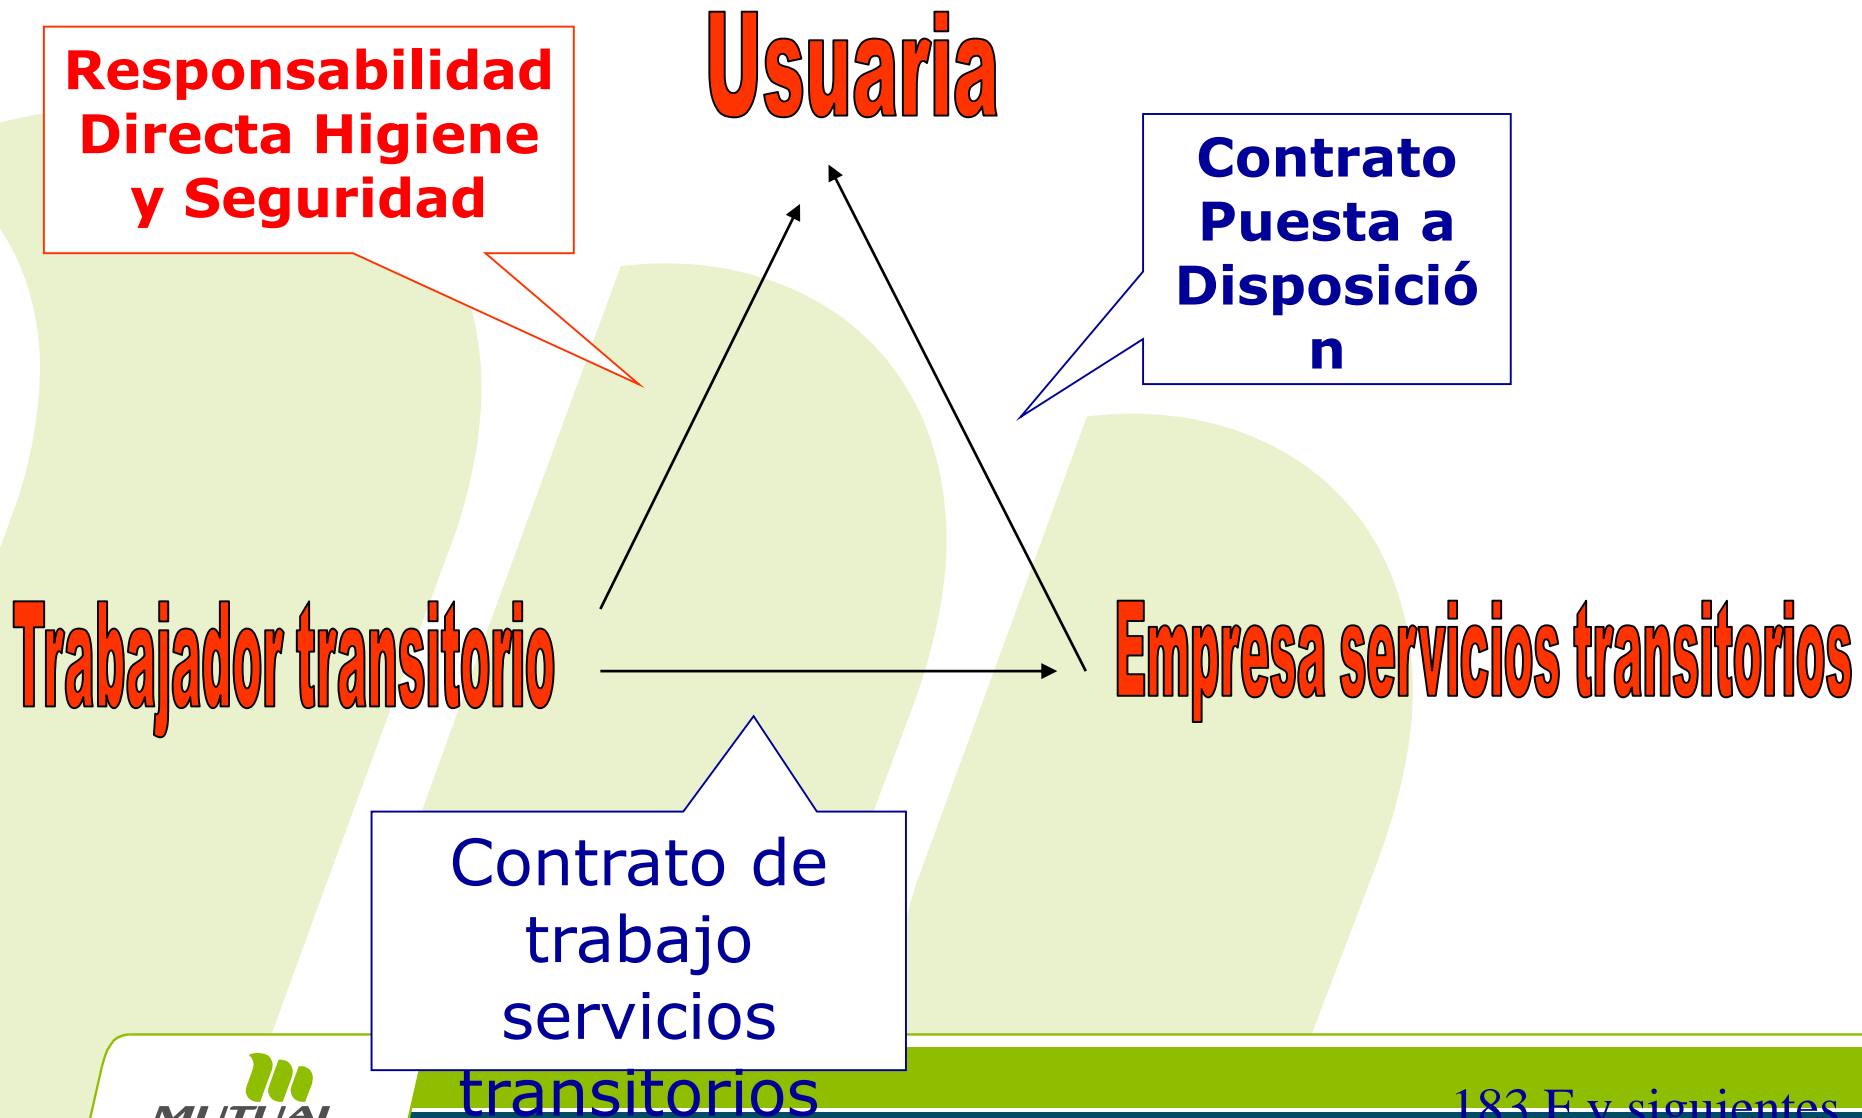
Usuaria

Responsabilidad Directa Higiene y Seguridad

Contrato Puesta a Disposición

Trabajador transitorio

Empresa servicios transitorios

Contrato de trabajo servicios transitorios

MUTUAL

183 E y siguientes